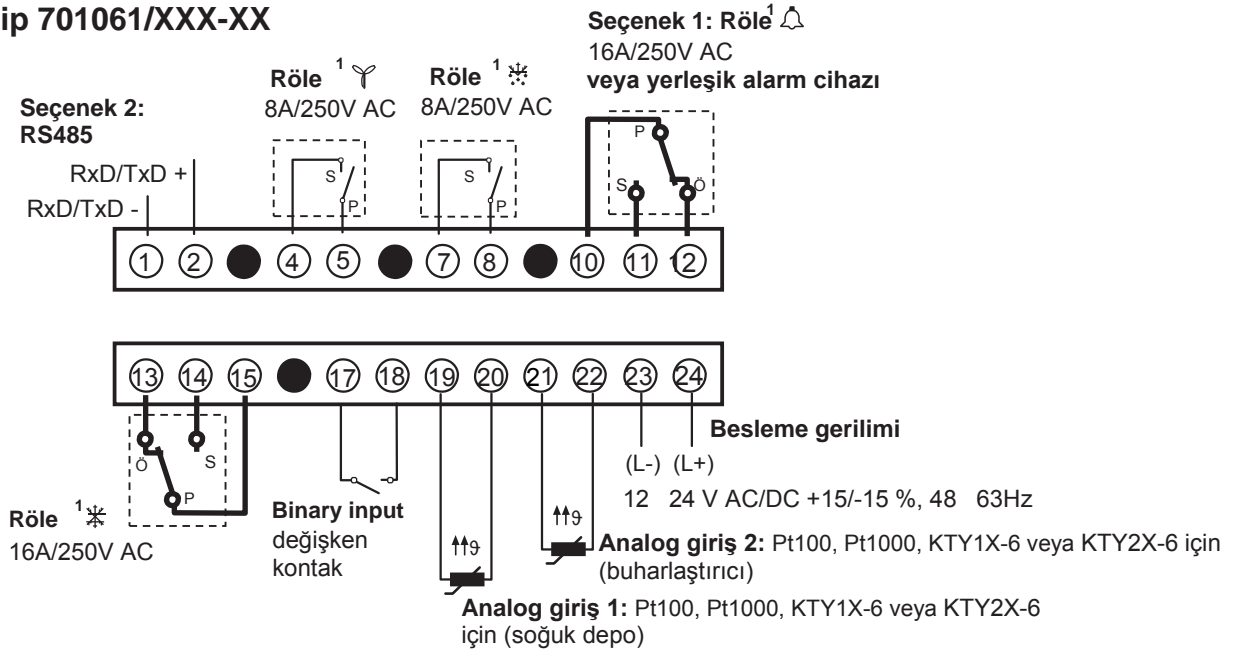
ip 701061/XXX-XX

Seçenek 1: Röle$^1$
16A/250V AC
veya yerleşik alarm cihazı

Röle $^1$
8A/250V AC

Röle $^1$
8A/250V AC

Seçenek 2:
RS485

RxD/TxD +
RxD/TxD -

S
P
S
P
P
S
Ö

1 2 4 5 7 8 10 11 12

13 14 15 17 18 19 20 21 22 23 24

Ö
S
P

Besleme gerilimi
(L-) (L+)
12 24 V AC/DC +15/-15 %, 48 63Hz

Röle $^1$
16A/250V AC

Binary input
değişken
kontak

Analog giriş 2: Pt100, Pt1000, KTY1X-6 veya KTY2X-6 için (buharlaştırıcı)

Analog giriş 1: Pt100, Pt1000, KTY1X-6 veya KTY2X-6 için (soğuk depo)